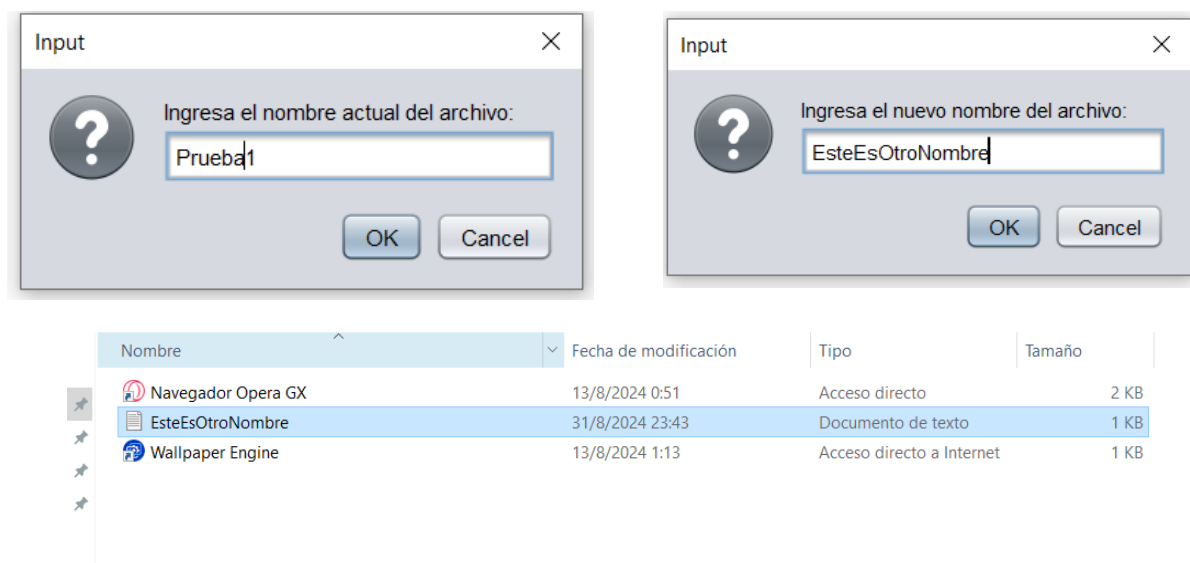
Input

Ingresa el nombre actual del archivo:

Prueba1

OK Cancel

Input

Ingresa el nuevo nombre del archivo:

EsteEsOtroNombre

OK Cancel

| Nombre | Fecha de modificación | Tipo | Tamaño |
|---|---|---|---|
| Navegador Opera GX | 13/8/2024 0:51 | Acceso directo | 2 KB |
| EsteEsOtroNombre | 31/8/2024 23:43 | Documento de texto | 1 KB |
| Wallpaper Engine | 13/8/2024 1:13 | Acceso directo a Internet | 1 KB |